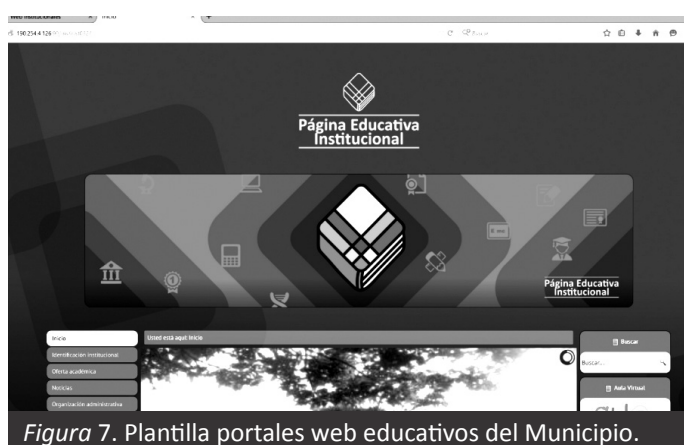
Web Institucionales
Inicio
190.254.4.126
Buscar

Página Educativa Institucional

Página Educativa Institucional

Inicio
Identificación institucional
Oferta académica
Noticias
Organización administrativa

Usted está aquí: Inicio

Buscar
Buscar...
Aula Virtual

*Figura* 7. Plantilla portales web educativos del Municipio.